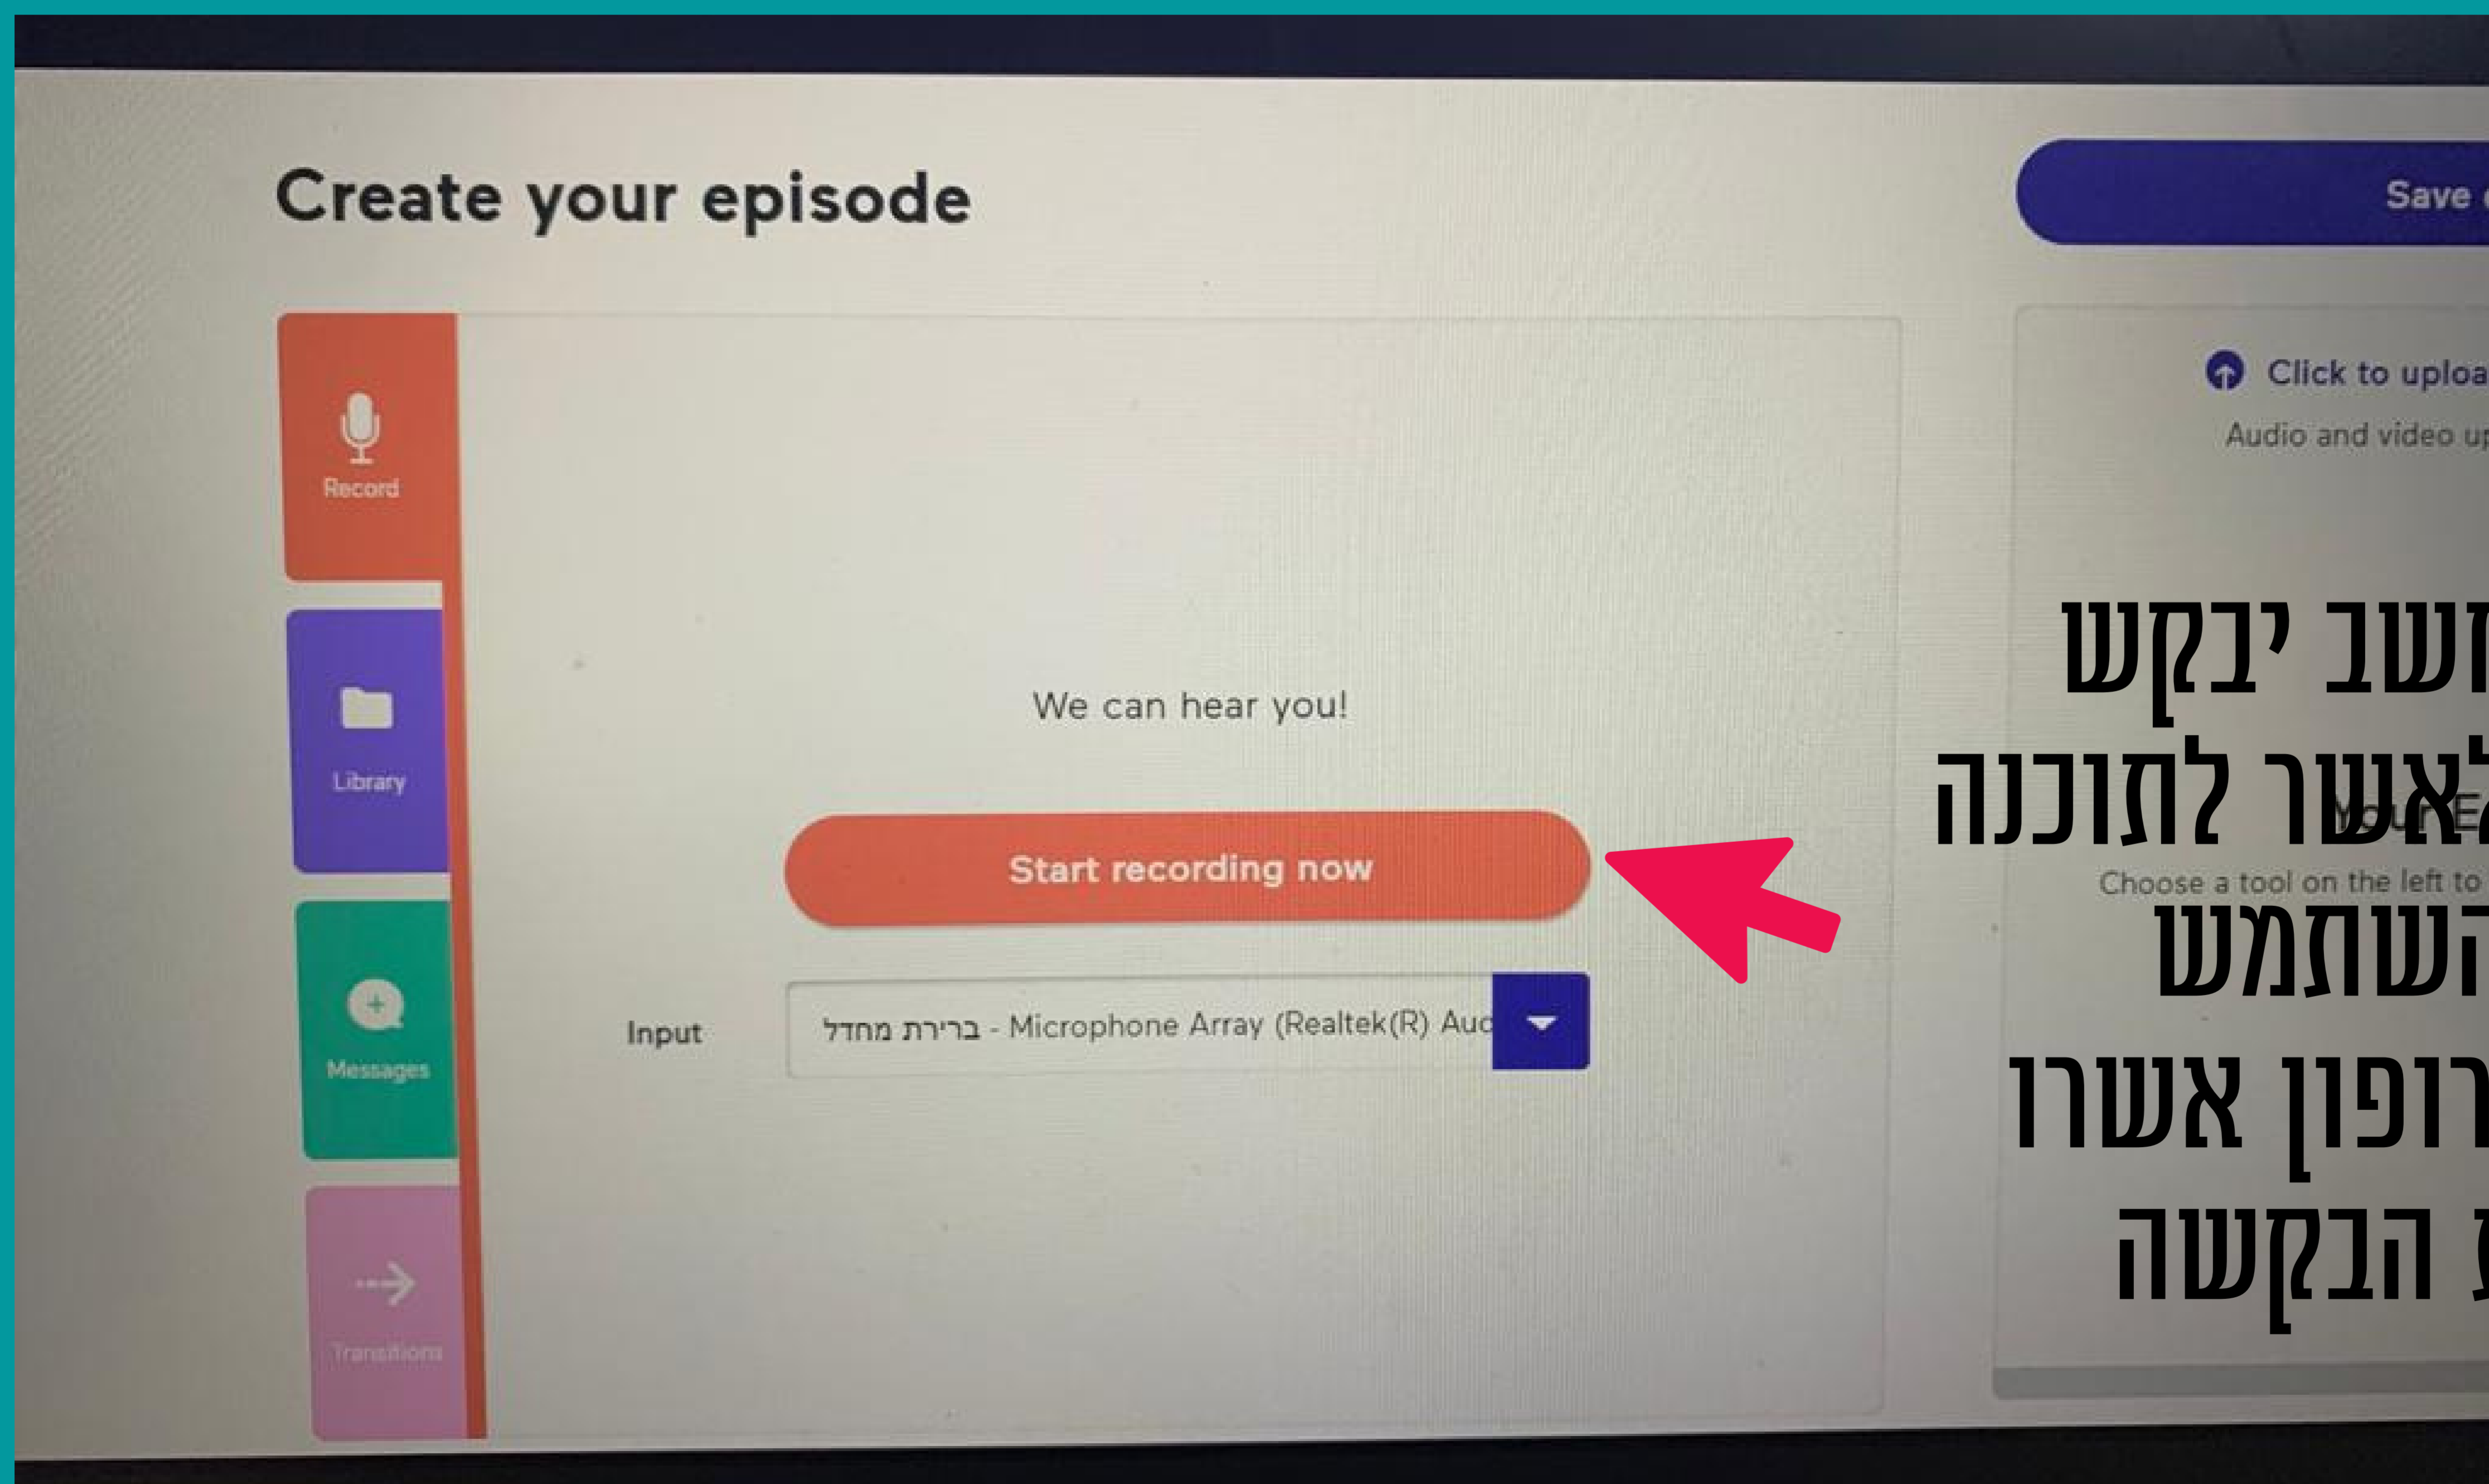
Create your episode

Save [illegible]

Record

Library

Messages

Transitions

We can hear you!

Start recording now

Input

ברירת מחדל - Microphone Array (Realtek(R) Au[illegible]

Click to uploa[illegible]

Audio and video u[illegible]

Your E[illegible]

Choose a tool on the left to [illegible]

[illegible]חשב יבקש
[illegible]לאשר לתוכנה
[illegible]השתמש
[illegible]רופון אשרו
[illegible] הבקשה